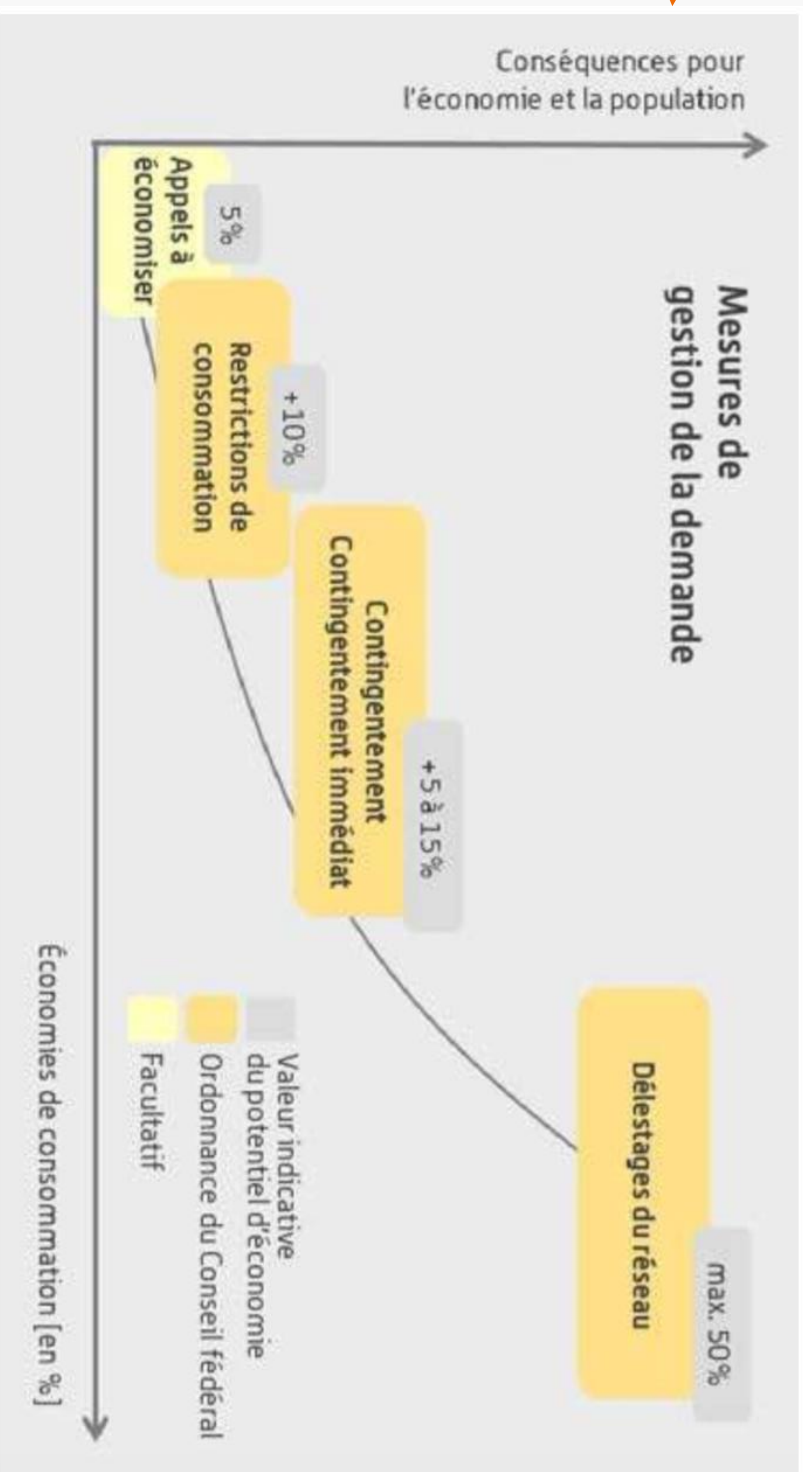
Conséquences pour l'économie et la population

Mesures de gestion de la demande

Appels à économiser

5%

Restrictions de consommation

+10%

Contingentement
Contingentement immédiat

+5 à 15%

Délestages du réseau

max. 50%

Valeur indicative du potentiel d'économie
Ordonnance du Conseil fédéral
Facultatif

Économies de consommation [en %]